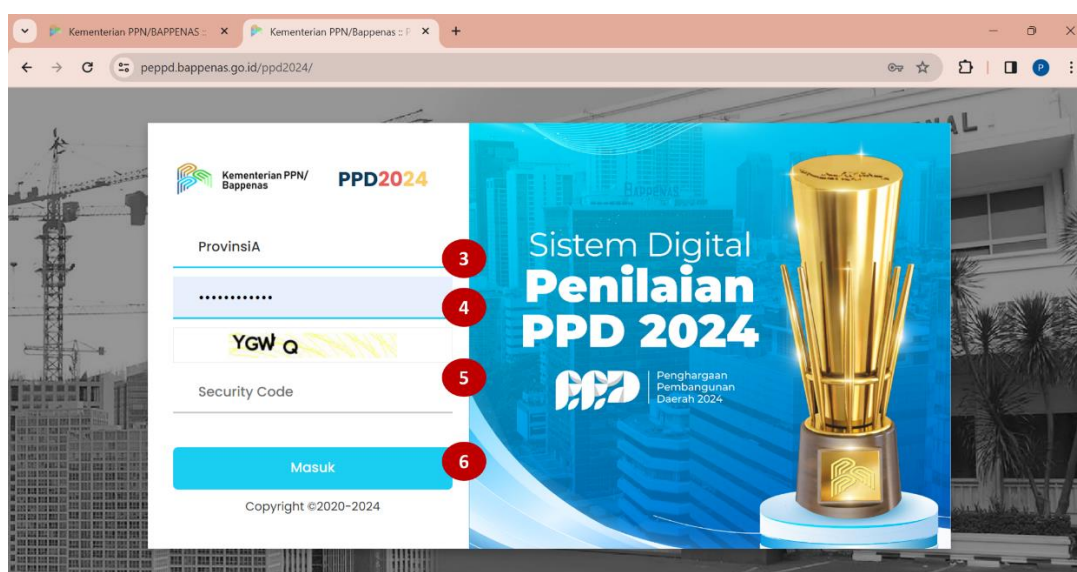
Kementerian PPN/BAPPENAS :: ×
Kementerian PPN/Bappenas :: P ×
+

peppd.bappenas.go.id/ppd2024/

P

Kementerian PPN/
Bappenas

PPD2024

ProvinsiA

3

•••••••••••••

4

YGW Q

Security Code

5

Masuk

6

Copyright ©2020-2024

Sistem Digital
Penilaian
PPD 2024

PPD
Penghargaan
Pembangunan
Daerah 2024